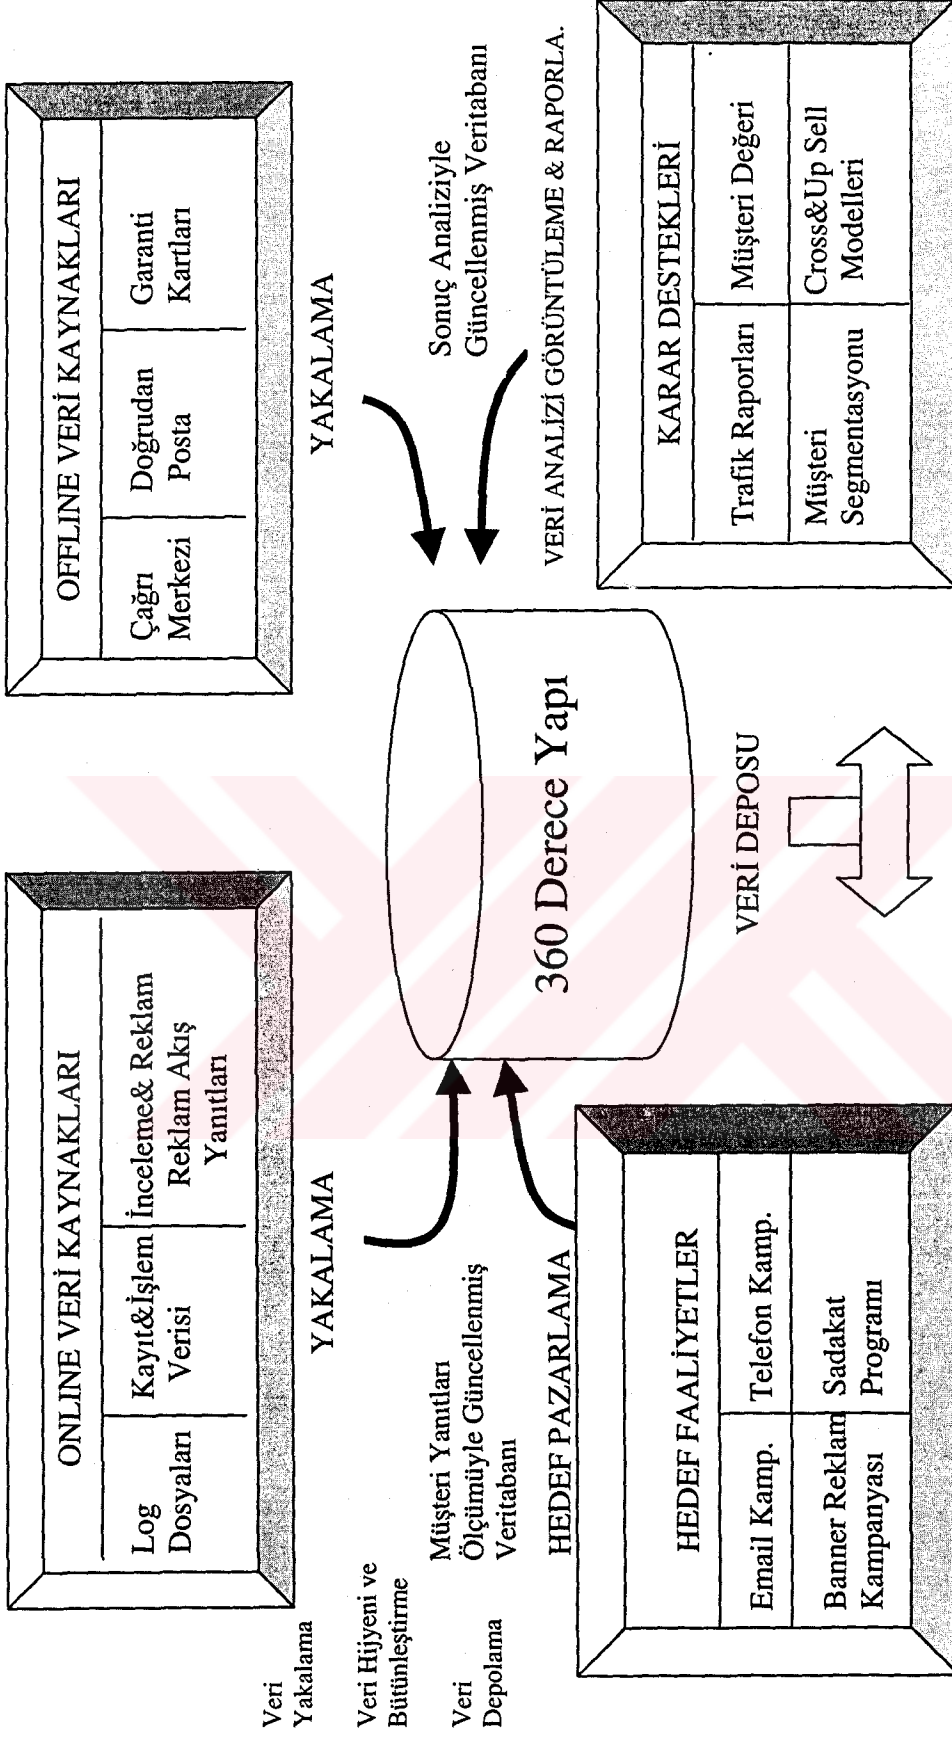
Veri Yakalama

Veri Hijyeni ve Bütünleştirme

Veri Depolama

ONLINE VERİ KAYNAKLARI

Log Dosyaları

Kayıt&İşlem Verisi

İnceleme& Reklam Reklam Akış Yanıtları

YAKALAMA

Müşteri Yanıtları Ölçümüyle Güncellenmiş Veritabanı

HEDEF PAZARLAMA

HEDEF FAALİYETLER

Email Kamp.

Telefon Kamp.

Banner Reklam Kampanyası

Sadakat Programı

360 Derece Yapı

VERİ DEPOSU

OFFLINE VERİ KAYNAKLARI

Çağrı Merkezi

Doğrudan Posta

Garanti Kartları

YAKALAMA

Sonuç Analiziyle Güncellenmiş Veritabanı

VERİ ANALİZİ GÖRÜNTÜLEME & RAPORLA.

KARAR DESTEKLERİ

Trafik Raporları

Müşteri Değeri

Müşteri Segmentasyonu

Cross&Up Sell Modelleri